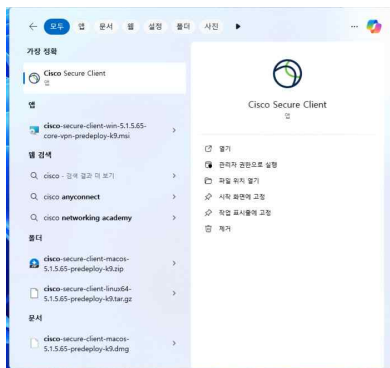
← 모두 앱 문서 웹 설정 폴더 사진 ▶ ...

가장 정확

Cisco Secure Client
앱

앱

cisco-secure-client-win-5.1.5.65-core-vpn-predeploy-k9.msi >

웹 검색

cisco - 검색 결과 더 보기 >

cisco anyconnect >

cisco networking academy >

폴더

cisco-secure-client-macos-5.1.5.65-predeploy-k9.zip >

cisco-secure-client-linux64-5.1.5.65-predeploy-k9.tar.gz >

문서

cisco-secure-client-macos-5.1.5.65-predeploy-k9.dmg >

Cisco Secure Client
앱

열기
관리자 권한으로 실행
파일 위치 열기
시작 화면에 고정
작업 표시줄에 고정
제거